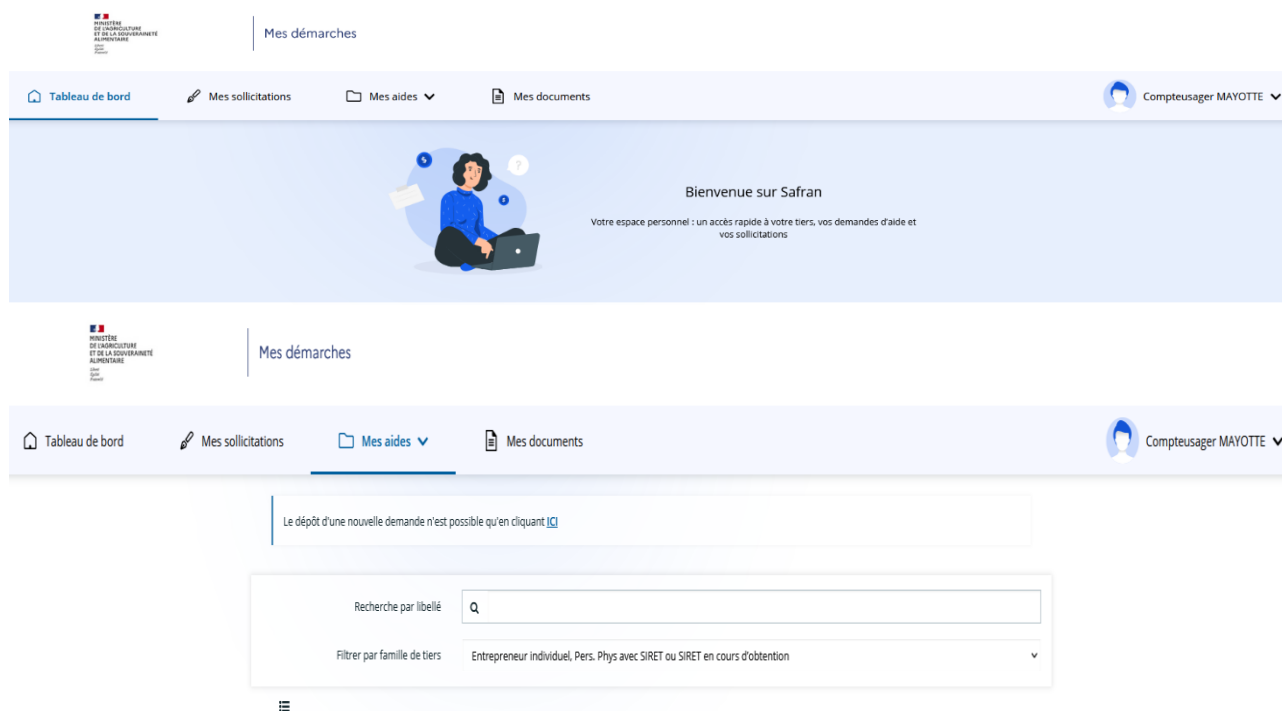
MINISTÈRE DE L'AGRICULTURE ET DE LA SOUVERAINETÉ ALIMENTAIRE
Liberté Égalité Fraternité

Mes démarches

Tableau de bord
Mes sollicitations
Mes aides
Mes documents
Compteusager MAYOTTE

Bienvenue sur Safran

Votre espace personnel : un accès rapide à votre tiers, vos demandes d'aide et vos sollicitations

MINISTÈRE DE L'AGRICULTURE ET DE LA SOUVERAINETÉ ALIMENTAIRE
Liberté Égalité Fraternité

Mes démarches

Tableau de bord
Mes sollicitations
Mes aides
Mes documents
Compteusager MAYOTTE

Le dépôt d'une nouvelle demande n'est possible qu'en cliquant ICI

Recherche par libellé

Filtrer par famille de tiers
Entrepreneur individuel, Pers. Phys avec SIRET ou SIRET en cours d'obtention